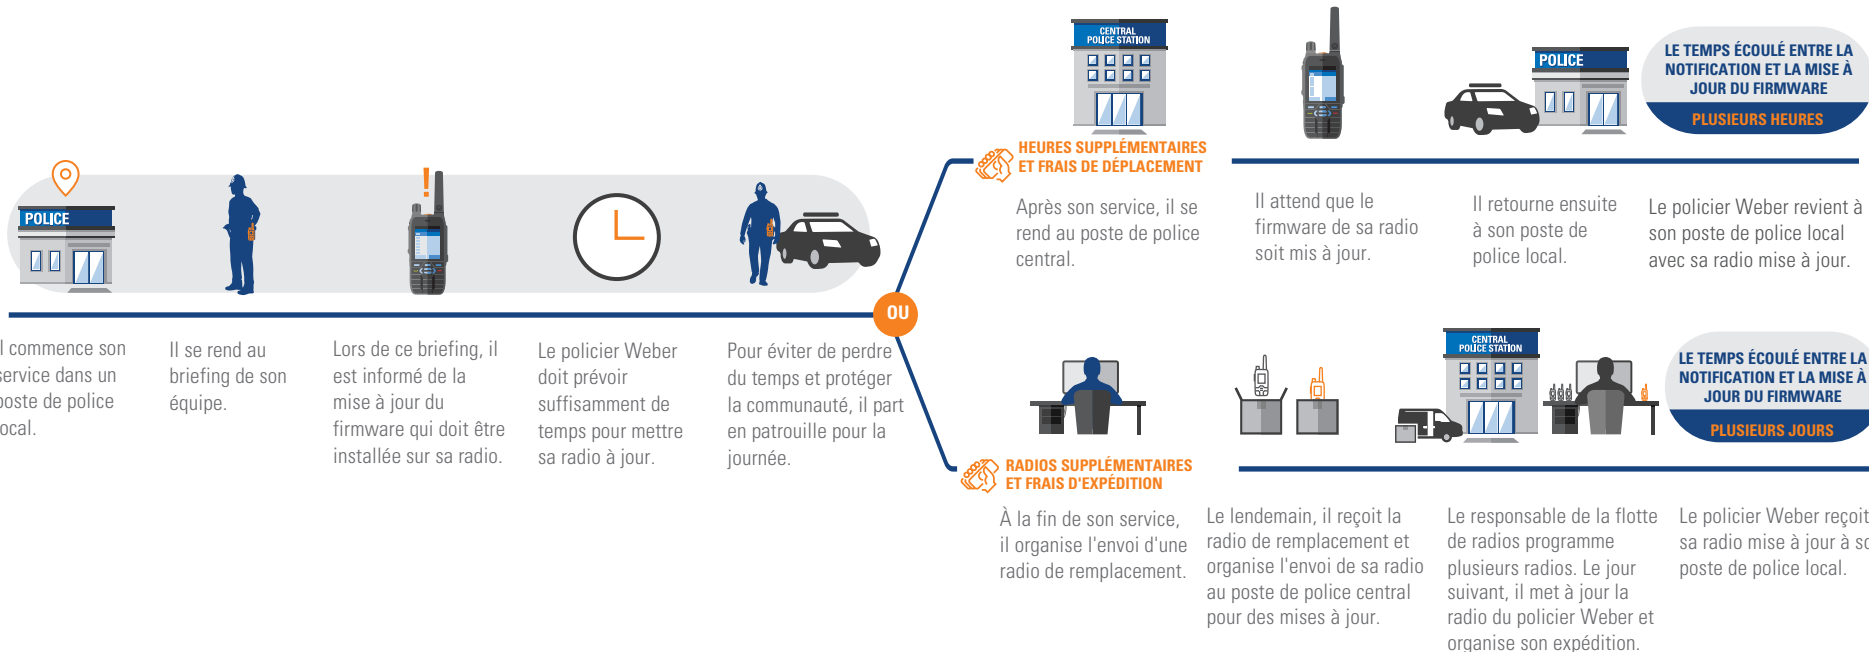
POLICE

l commence son service dans un poste de police local.

Il se rend au briefing de son équipe.

Lors de ce briefing, il est informé de la mise à jour du firmware qui doit être installée sur sa radio.

Le policier Weber doit prévoir suffisamment de temps pour mettre sa radio à jour.

Pour éviter de perdre du temps et protéger la communauté, il part en patrouille pour la journée.

OU

CENTRAL POLICE STATION

HEURES SUPPLÉMENTAIRES ET FRAIS DE DÉPLACEMENT

Après son service, il se rend au poste de police central.

Il attend que le firmware de sa radio soit mis à jour.

POLICE

Il retourne ensuite à son poste de police local.

LE TEMPS ÉCOULÉ ENTRE LA NOTIFICATION ET LA MISE À JOUR DU FIRMWARE

PLUSIEURS HEURES

Le policier Weber revient à son poste de police local avec sa radio mise à jour.

RADIOS SUPPLÉMENTAIRES ET FRAIS D'EXPÉDITION

À la fin de son service, il organise l'envoi d'une radio de remplacement.

Le lendemain, il reçoit la radio de remplacement et organise l'envoi de sa radio au poste de police central pour des mises à jour.

CENTRAL POLICE STATION

Le responsable de la flotte de radios programme plusieurs radios. Le jour suivant, il met à jour la radio du policier Weber et organise son expédition.

LE TEMPS ÉCOULÉ ENTRE LA NOTIFICATION ET LA MISE À JOUR DU FIRMWARE

PLUSIEURS JOURS

Le policier Weber reçoit sa radio mise à jour à so poste de police local.